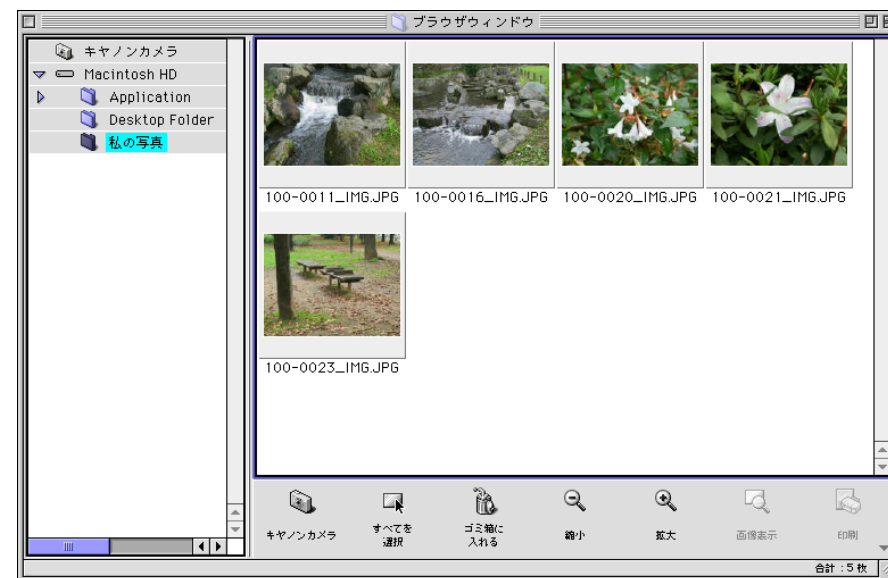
ブラウザウィンドウ

キヤノンカメラ
Macintosh HD
Application
Desktop Folder
私の写真

100-0011_IMG.JPG
100-0016_IMG.JPG
100-0020_IMG.JPG
100-0021_IMG.JPG
100-0023_IMG.JPG

キヤノンカメラ
すべてを選択
ゴミ箱に入れる
縮小
拡大
画像表示
印刷

合計：5枚